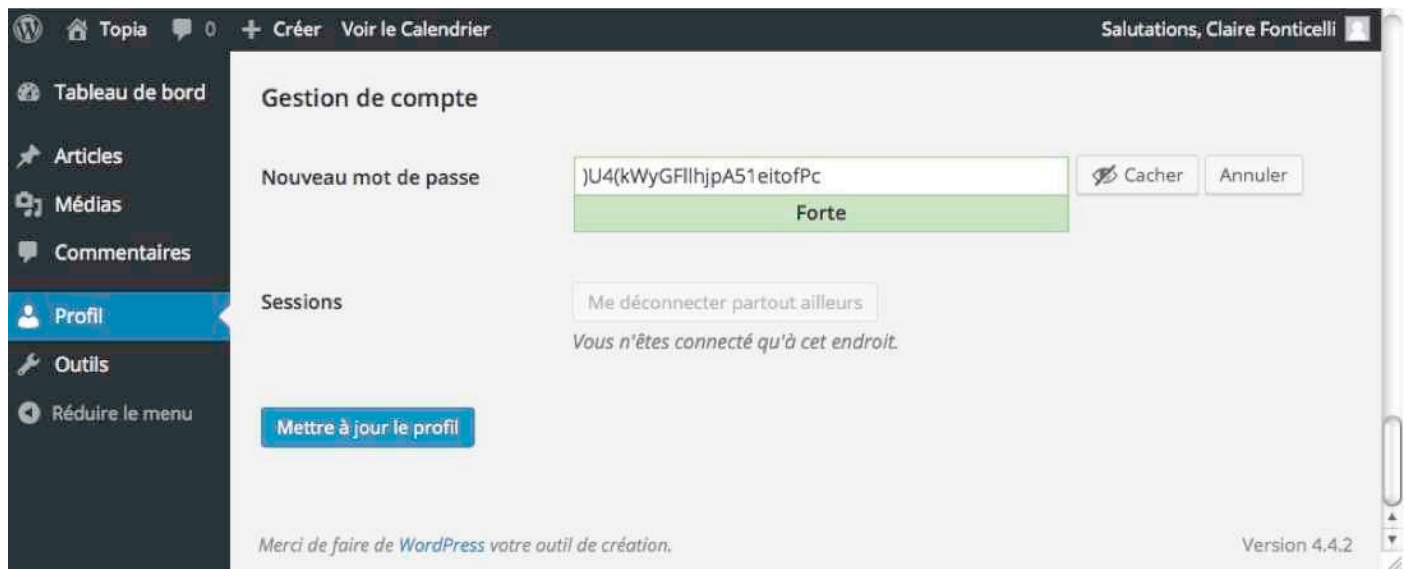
Topia 0 + Créer Voir le Calendrier Salutations, Claire Fonticelli

Tableau de bord
Articles
Médias
Commentaires
Profil
Outils
Réduire le menu

Gestion de compte

Nouveau mot de passe )U4(kWyGFllhjpA51eitofPc Cacher Annuler
Forte

Sessions Me déconnecter partout ailleurs
Vous n'êtes connecté qu'à cet endroit.

Mettre à jour le profil

Merci de faire de WordPress votre outil de création. Version 4.4.2